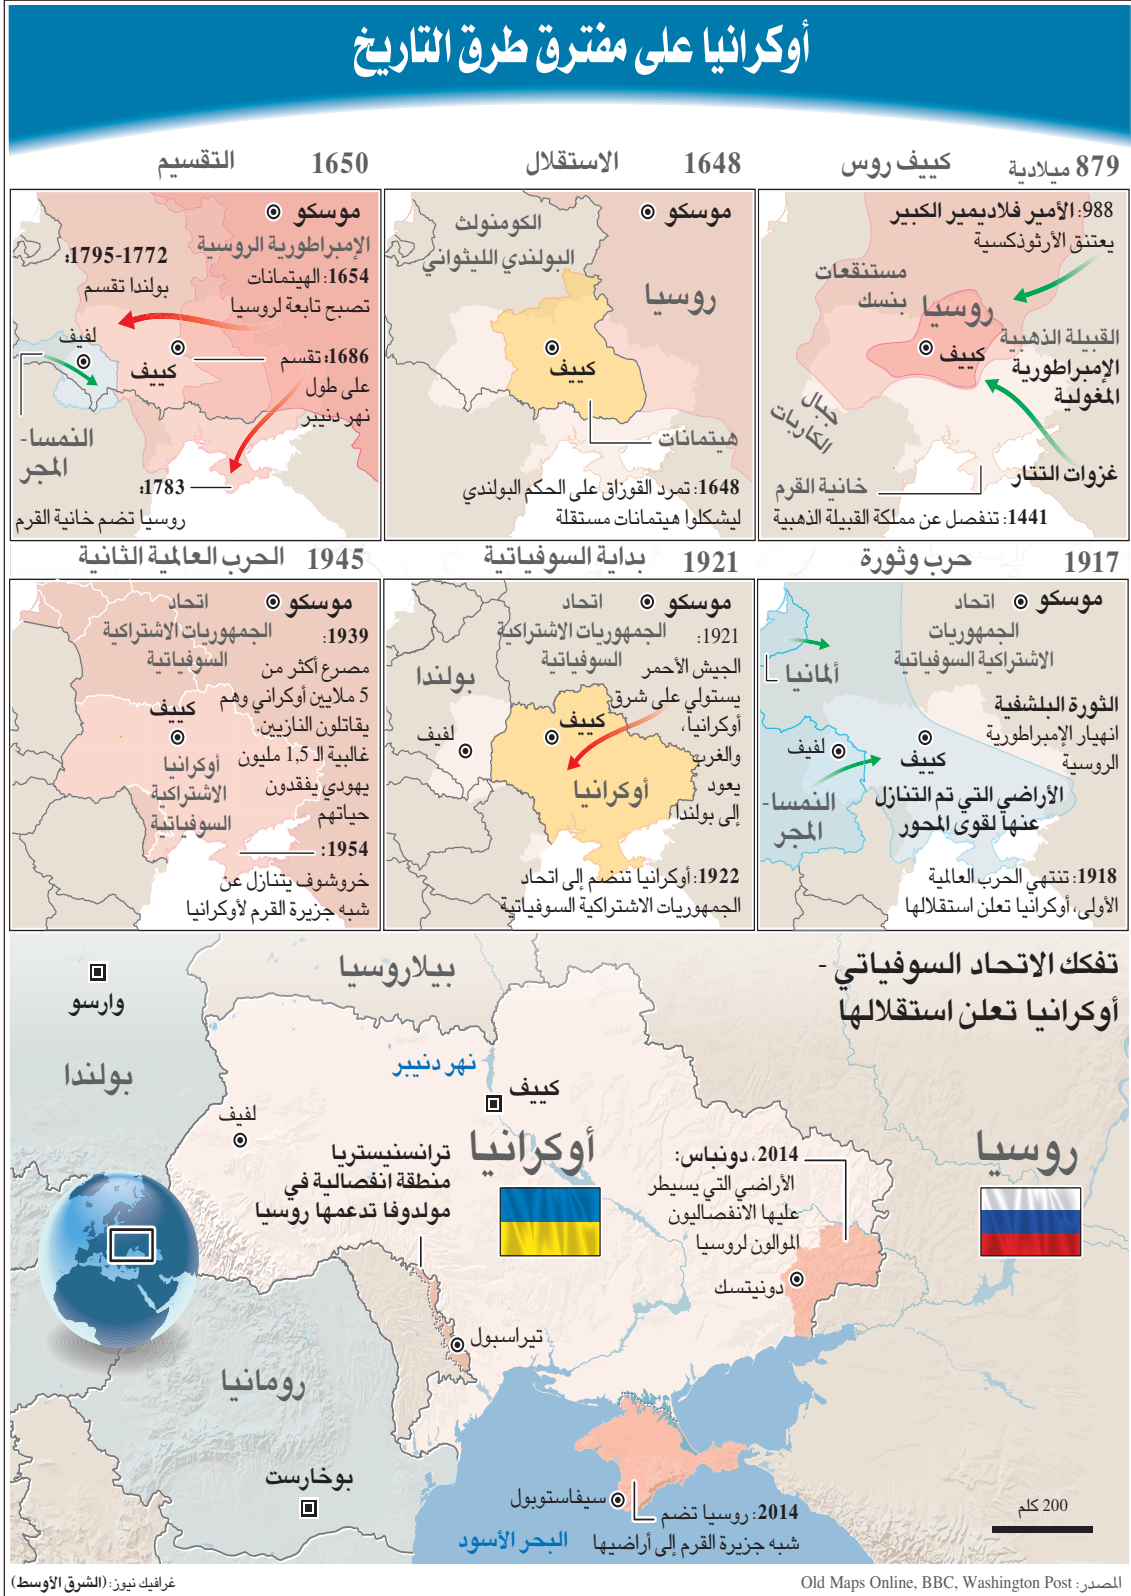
أوكرانيا على مفترق طرق التاريخ

879 ميلادية كييف روس

موسكو
988: الأمير فلاديمير الكبير يعتنق الأرثوذكسية
مستقعات بنسك
روسيا
القبيلة الذهبية
كييف
الإمبراطورية المغولية
جبال الكاربات
غزوات التتار
خانية القرم
1441: تنفصل عن مملكة القبيلة الذهبية

1648 الاستقلال

موسكو
الكومنولث البولندي الليتواني
روسيا
كييف
هيتمانات
1648: تمرد القوزاق على الحكم البولندي ليشكلوا هيتمانات مستقلة

1650 التقسيم

موسكو
الإمبراطورية الروسية
1795-1772: بولندا تقسم
1654: الهيتمانات تصبح تابعة لروسيا
لفيف
كييف
1686: تقسم على طول نهر دنيبر
النمسا-المجر
1783: روسيا تضم خانية القرم

1917 حرب وثورة

موسكو
اتحاد الجمهوريات الاشتراكية السوفياتية
ألمانيا
الثورة البلشفية
انهيار الإمبراطورية الروسية
لفيف
كييف
النمسا-المجر
الأراضي التي تم التنازل عنها لقوى المحور
1918: تنتهي الحرب العالمية الأولى، أوكرانيا تعلن استقلالها

1921 بداية السوفياتية

موسكو
اتحاد الجمهوريات الاشتراكية السوفياتية
بولندا
1921: الجيش الأحمر يستولي على شرق أوكرانيا، والغرب يعود إلى بولندا
لفيف
كييف
أوكرانيا
1922: أوكرانيا تنضم إلى اتحاد الجمهوريات الاشتراكية السوفياتية

1945 الحرب العالمية الثانية

موسكو
اتحاد الجمهوريات الاشتراكية السوفياتية
1939: مصرع أكثر من 5 ملايين أوكراني وهم يقاتلون النازيين. غالبية الـ 1,5 مليون يهودي يفقدون حياتهم
كييف
أوكرانيا الاشتراكية السوفياتية
1954: خروشوف يتنازل عن شبه جزيرة القرم لأوكرانيا

تفكك الاتحاد السوفياتي - أوكرانيا تعلن استقلالها

بيلاروسيا
وارسو
بولندا
نهر دنيبر
كييف
لفيف
ترانسنيستريا منطقة انفصالية في مولدوفا تدعمها روسيا
أوكرانيا
2014، دونباس: الأراضي التي يسيطر عليها الانفصاليون الموالون لروسيا
روسيا
دونيتسك
تيراسبول
رومانيا
بوخارست
سيفاستوبول
2014: روسيا تضم شبه جزيرة القرم إلى أراضيها
البحر الأسود
200 كلم

غرافيك نيوز: (الشرق الأوسط)
المصدر: Old Maps Online, BBC, Washington Post